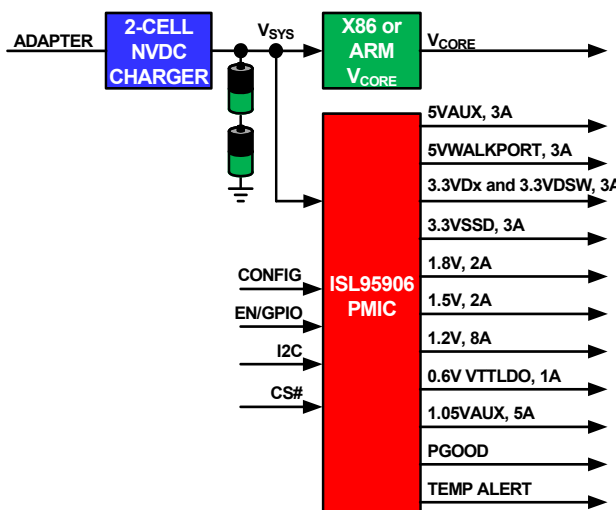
ADAPTER

2-CELL NVDC CHARGER

$V_{SYS}$

X86 or ARM $V_{CORE}$

$V_{CORE}$

ISL95906 PMIC

CONFIG

EN/GPIO

I2C

CS#

5VAUX, 3A

5VWALKPORT, 3A

3.3VDx and 3.3VDSW, 3A

3.3VSSD, 3A

1.8V, 2A

1.5V, 2A

1.2V, 8A

0.6V VTTLDO, 1A

1.05VAUX, 5A

PGOOD

TEMP ALERT